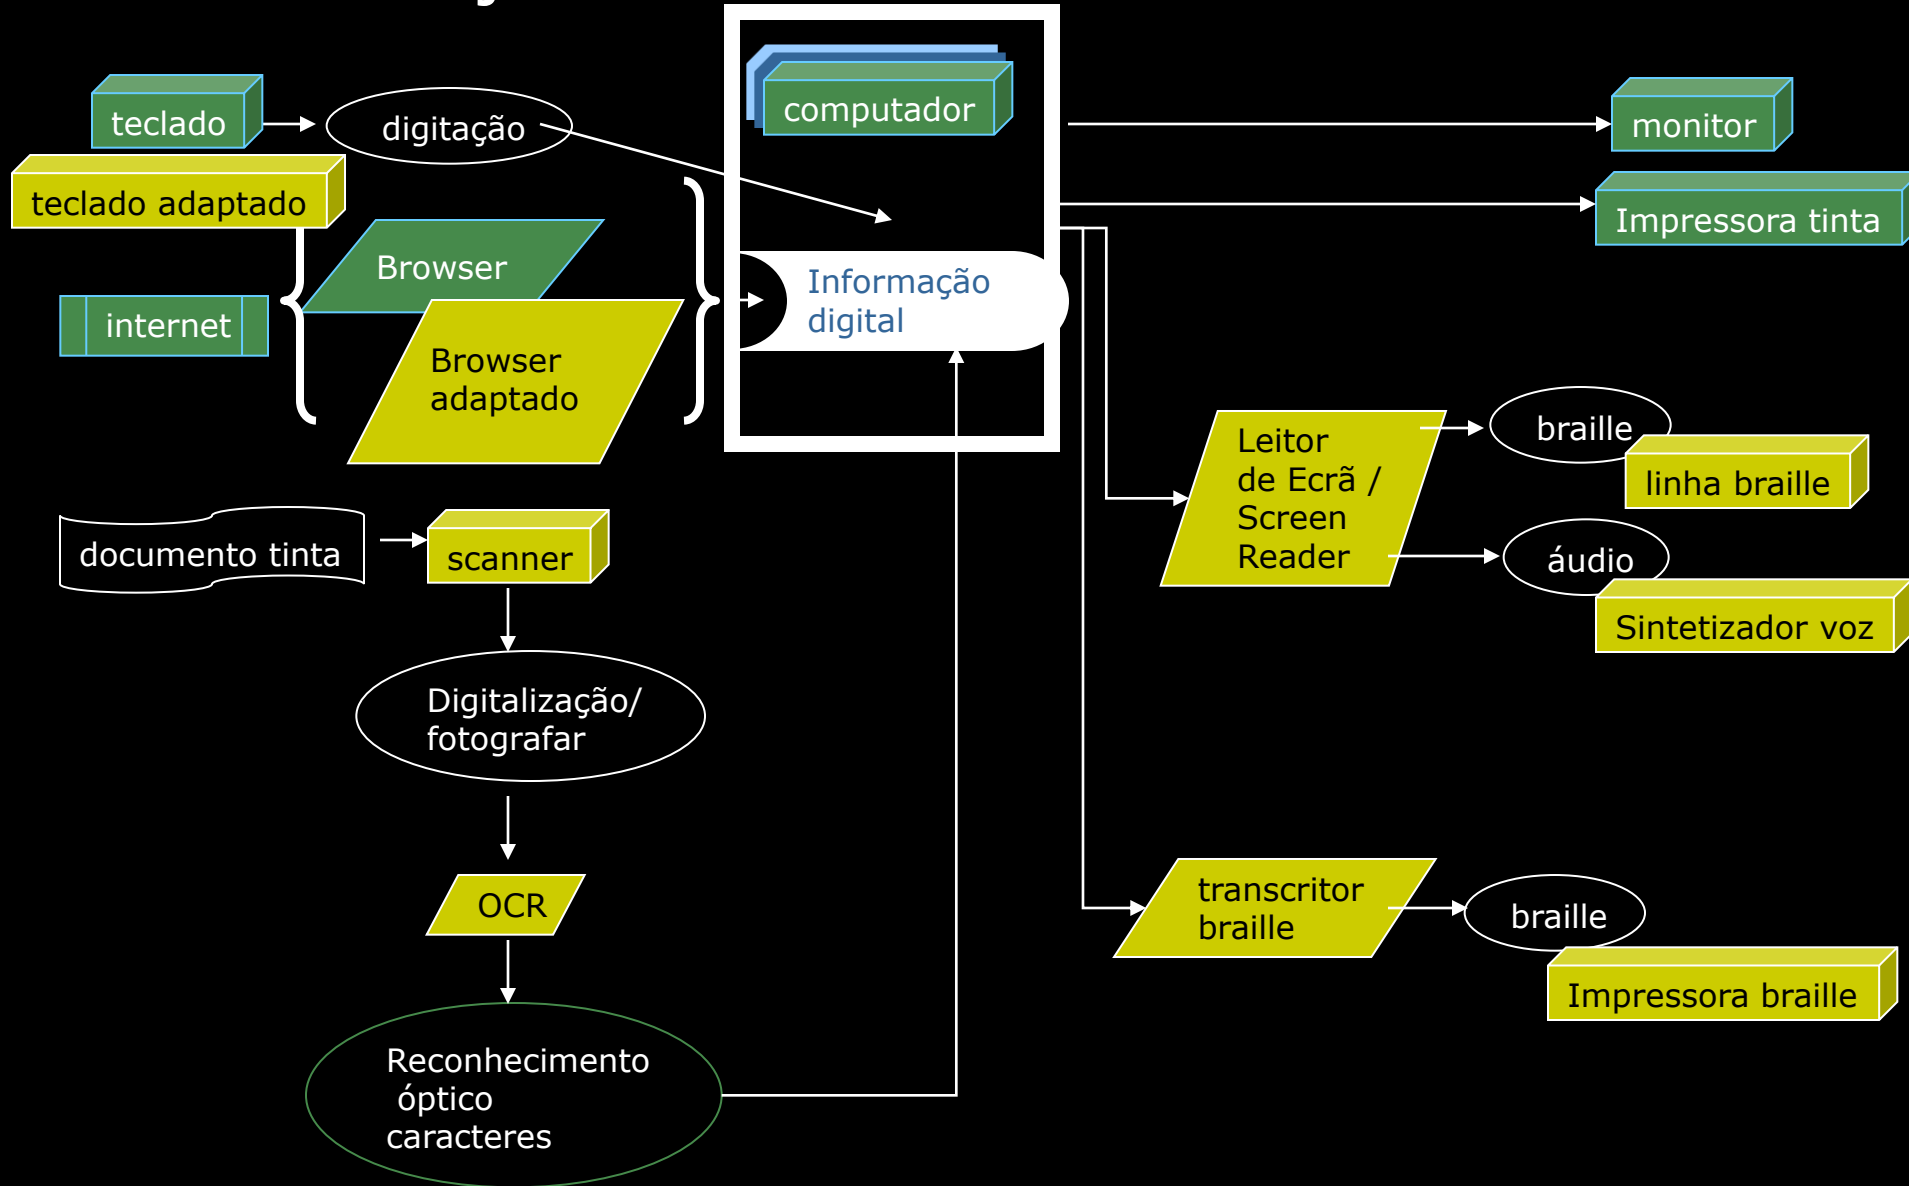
teclado

digitação

teclado adaptado

Browser

internet

Browser adaptado

computador

Informação digital

monitor

Impressora tinta

Leitor de Ecrã / Screen Reader

braille

linha braille

áudio

Sintetizador voz

documento tinta

scanner

Digitalização/ fotografar

OCR

Reconhecimento óptico caracteres

transcritor braille

braille

Impressora braille